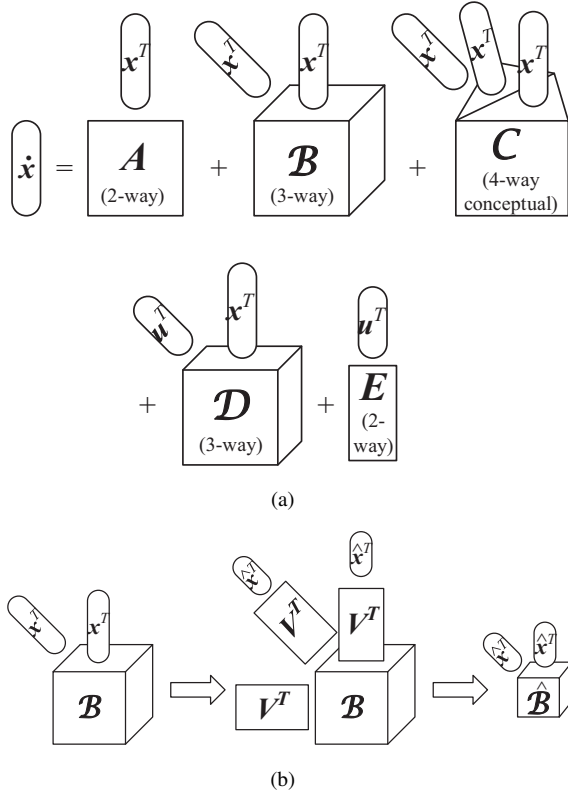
$\dot{x}$ = $x^T$ $A$ (2-way) + $x^T$ $x^T$ $\mathcal{B}$ (3-way) + $x^T$ $x^T$ $x^T$ $\mathcal{C}$ (4-way conceptual)

+ $u^T$ $x^T$ $\mathcal{D}$ (3-way) + $u^T$ $E$ (2-way)

(a)

$x^T$ $x^T$ $\mathcal{B}$ $V^T$ $\hat{x}^T$ $V^T$ $\hat{x}^T$ $V^T$ $\mathcal{B}$ $\hat{x}^T$ $\hat{x}^T$ $\hat{\mathcal{B}}$

(b)